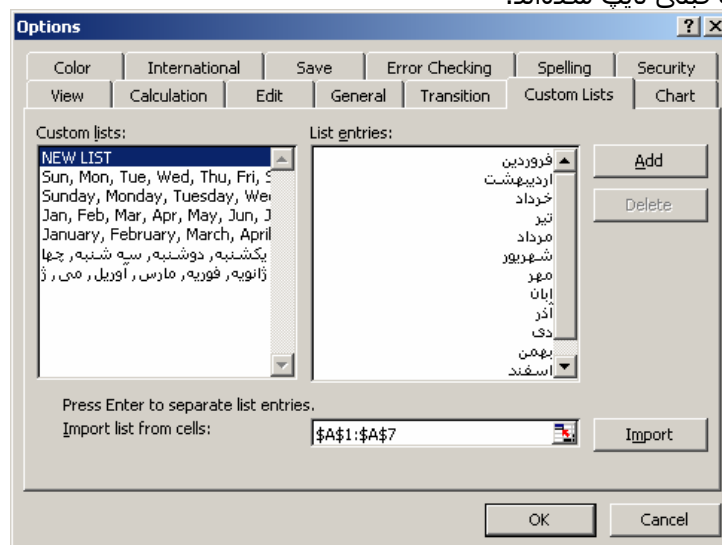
Options

Color | International | Save | Error Checking | Spelling | Security
View | Calculation | Edit | General | Transition | Custom Lists | Chart

Custom lists:
NEW LIST
Sun, Mon, Tue, Wed, Thu, Fri, S
Sunday, Monday, Tuesday, We
Jan, Feb, Mar, Apr, May, Jun, J
January, February, March, April
یکشنبه, دوشنبه, سه شنبه, چها
ژانویه, فوریه, مارس, آوریل, می, ژ

List entries:
فروردین
اردیبهشت
خرداد
تیر
مرداد
شهریور
مهر
آبان
آذر
دی
بهمن
اسفند

Add
Delete

Press Enter to separate list entries.
Import list from cells: $A$1:$A$7
Import

OK
Cancel